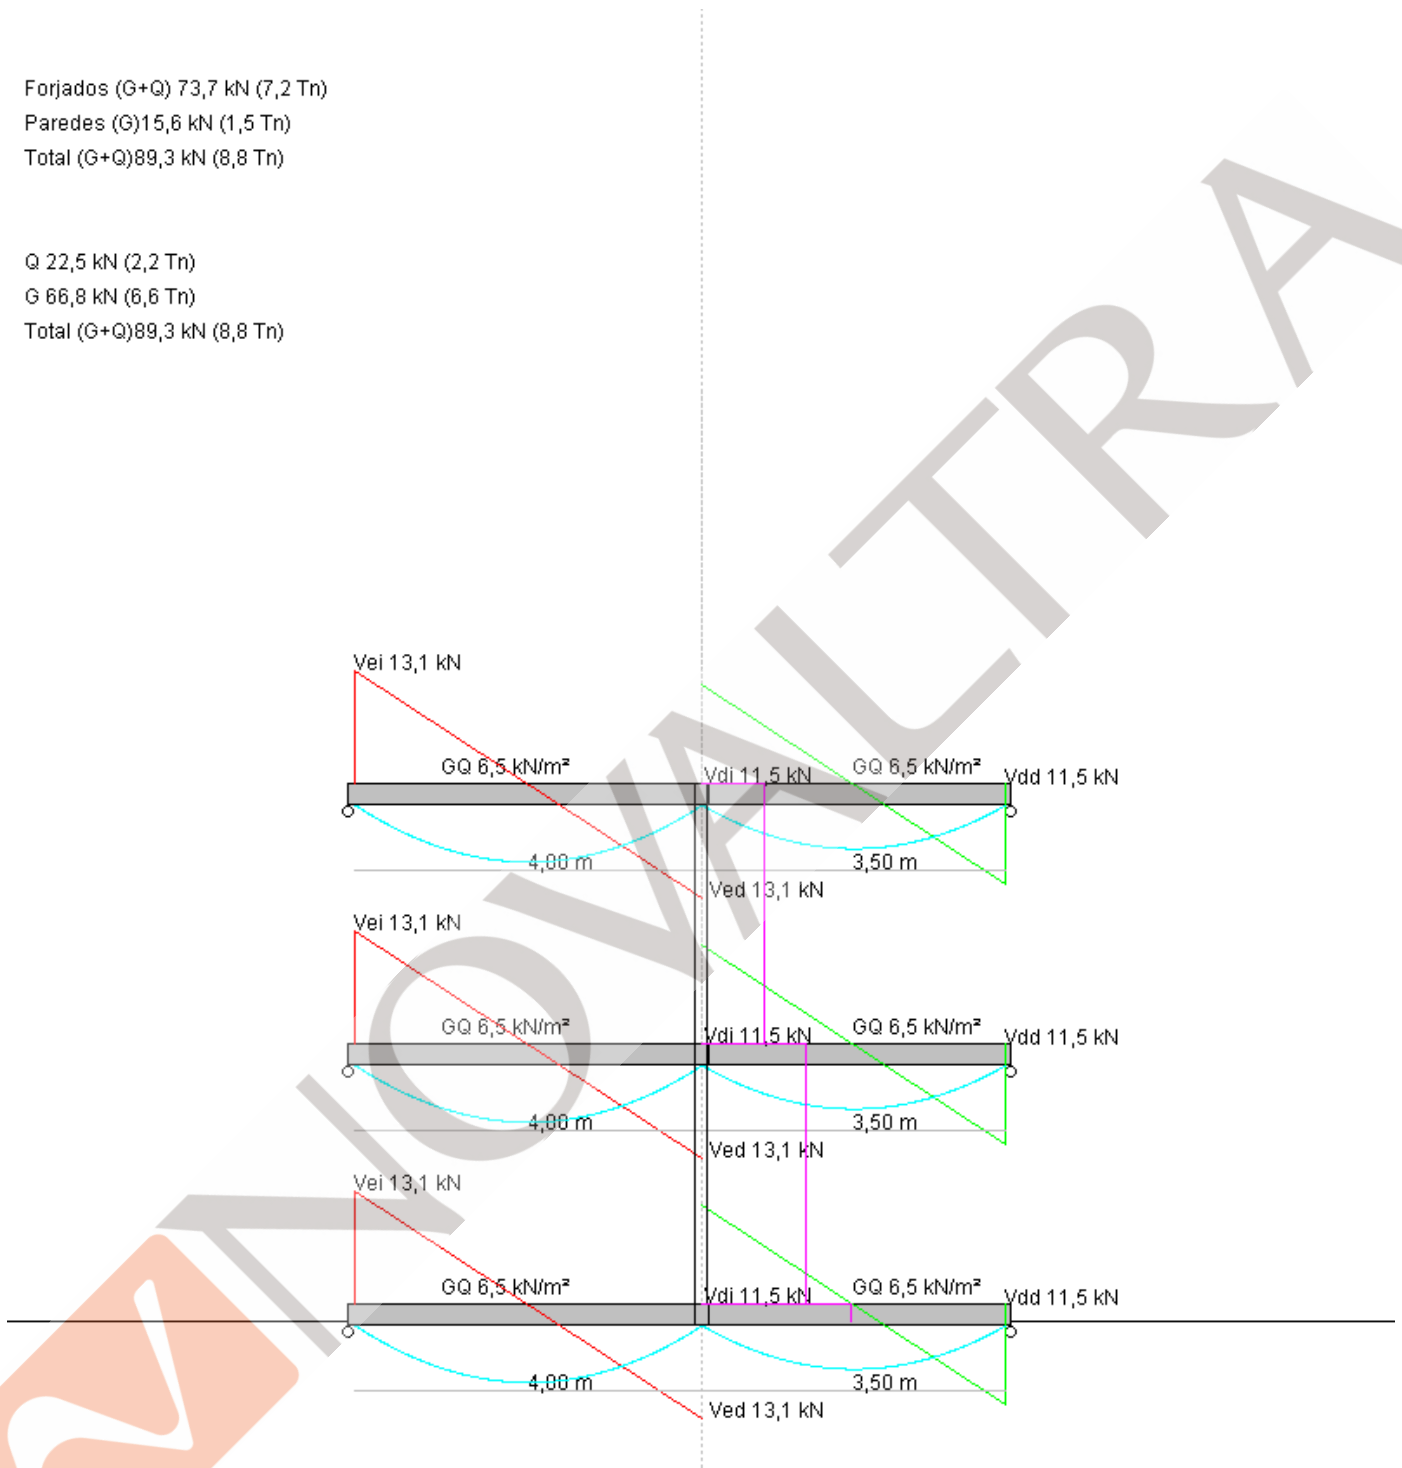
Forjados (G+Q) 73,7 kN (7,2 Tn)
Paredes (G)15,6 kN (1,5 Tn)
Total (G+Q)89,3 kN (8,8 Tn)

Q 22,5 kN (2,2 Tn)
G 66,8 kN (6,6 Tn)
Total (G+Q)89,3 kN (8,8 Tn)

NOVALTRA

Vei 13,1 kN
GQ 6,5 kN/m²
Vdi 11,5 kN
GQ 6,5 kN/m²
Vdd 11,5 kN
4,00 m
3,50 m
Ved 13,1 kN

Vei 13,1 kN
GQ 6,5 kN/m²
Vdi 11,5 kN
GQ 6,5 kN/m²
Vdd 11,5 kN
4,00 m
3,50 m
Ved 13,1 kN

Vei 13,1 kN
GQ 6,5 kN/m²
Vdi 11,5 kN
GQ 6,5 kN/m²
Vdd 11,5 kN
4,00 m
3,50 m
Ved 13,1 kN